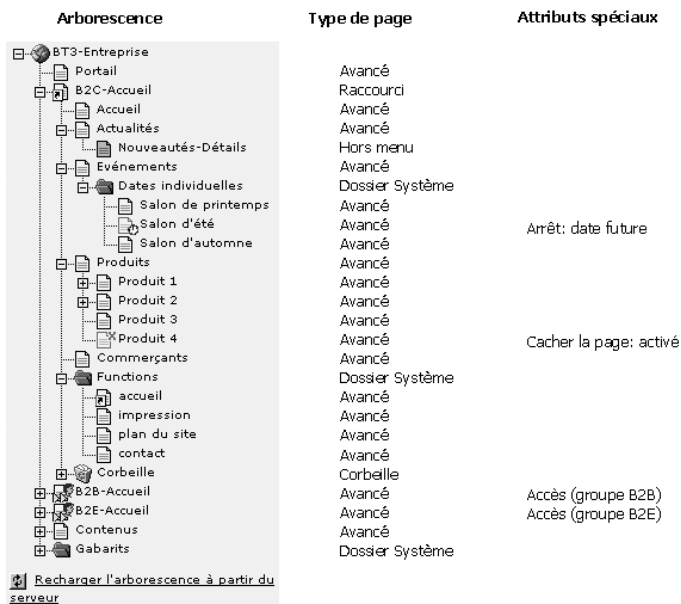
| Arborescence | Type de page | Attributs spéciaux |
|---|---|---|
| BT3-Entreprise | | |
| Portail | Avancé | |
| B2C-Accueil | Raccourci | |
| Accueil | Avancé | |
| Actualités | Avancé | |
| Nouveautés-Détails | Hors menu | |
| Evénements | Avancé | |
| Dates individuelles | Dossier Système | |
| Salon de printemps | Avancé | |
| Salon d'été | Avancé | Arrêt: date future |
| Salon d'automne | Avancé | |
| Produits | Avancé | |
| Produit 1 | Avancé | |
| Produit 2 | Avancé | |
| Produit 3 | Avancé | |
| Produit 4 | Avancé | Cacher la page: activé |
| Commerçants | Avancé | |
| Functions | Dossier Système | |
| accueil | Avancé | |
| impression | Avancé | |
| plan du site | Avancé | |
| contact | Avancé | |
| Corbeille | Corbeille | |
| B2B-Accueil | Avancé | Accès (groupe B2B) |
| B2E-Accueil | Avancé | Accès (groupe B2E) |
| Contenus | Avancé | |
| Gabarits | Dossier Système | |

Recharger l'arborescence à partir du serveur